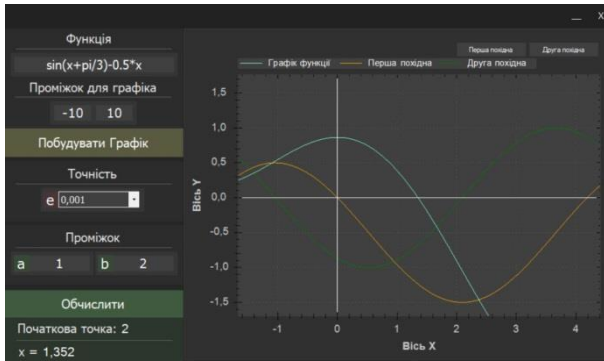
_ X

Функція
sin(x+pi/3)-0.5*x
Проміжок для графіка
-10 10
Побудувати Графік
Точність
e 0,001
Проміжок
a 1 b 2
Обчислити
Початкова точка: 2
x = 1,352

Перша похідна Друга похідна
Графік функції Перша похідна Друга похідна

1,5
1,0
0,5
0,0
-0,5
-1,0
-1,5
Вісь Y
-1 0 1 2 3 4
Вісь X